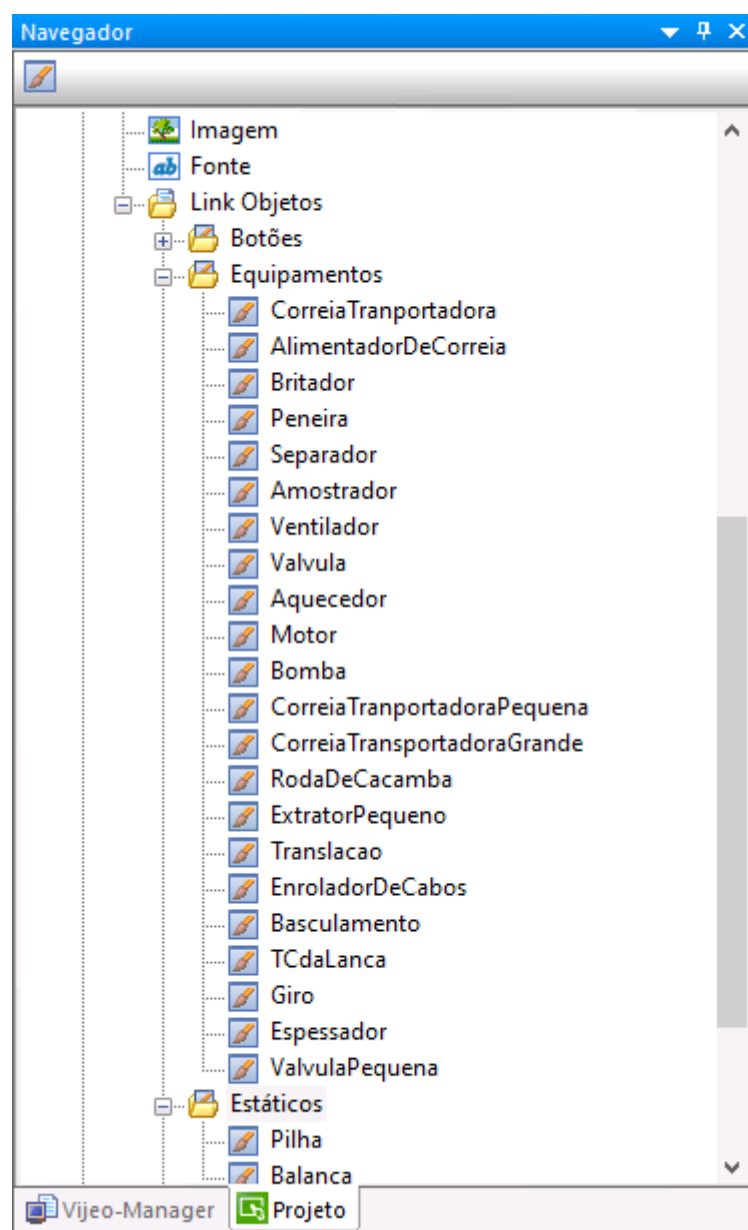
Navegador

Imagem
Fonte
Link Objetos
Botões
Equipamentos
CorreiaTranportadora
AlimentadorDeCorreia
Britador
Peneira
Separador
Amostrador
Ventilador
Valvula
Aquecedor
Motor
Bomba
CorreiaTranportadoraPequena
CorreiaTransportadoraGrande
RodaDeCacamba
ExtratorPequeno
Translacao
EnroladorDeCabos
Basculamento
TCdaLanca
Giro
Espessador
ValvulaPequena
Estáticos
Pilha
Balanca

Vijeo-Manager
Projeto